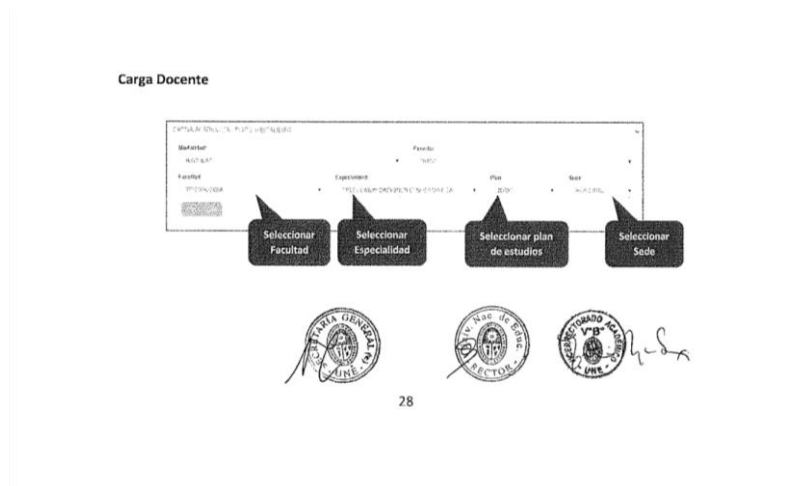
Carga Docente

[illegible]

Modalidad

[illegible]

Periodo

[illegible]

Facultad

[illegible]

Especialidad

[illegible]

Plan

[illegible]

Sede

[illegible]

Seleccionar Facultad

Seleccionar Especialidad

Seleccionar plan de estudios

Seleccionar Sede

SECRETARIA GENERAL UNE

Univ. Nac. de Educ. RECTOR

VICERRECTORADO ACADEMICO V°B° UNE

28